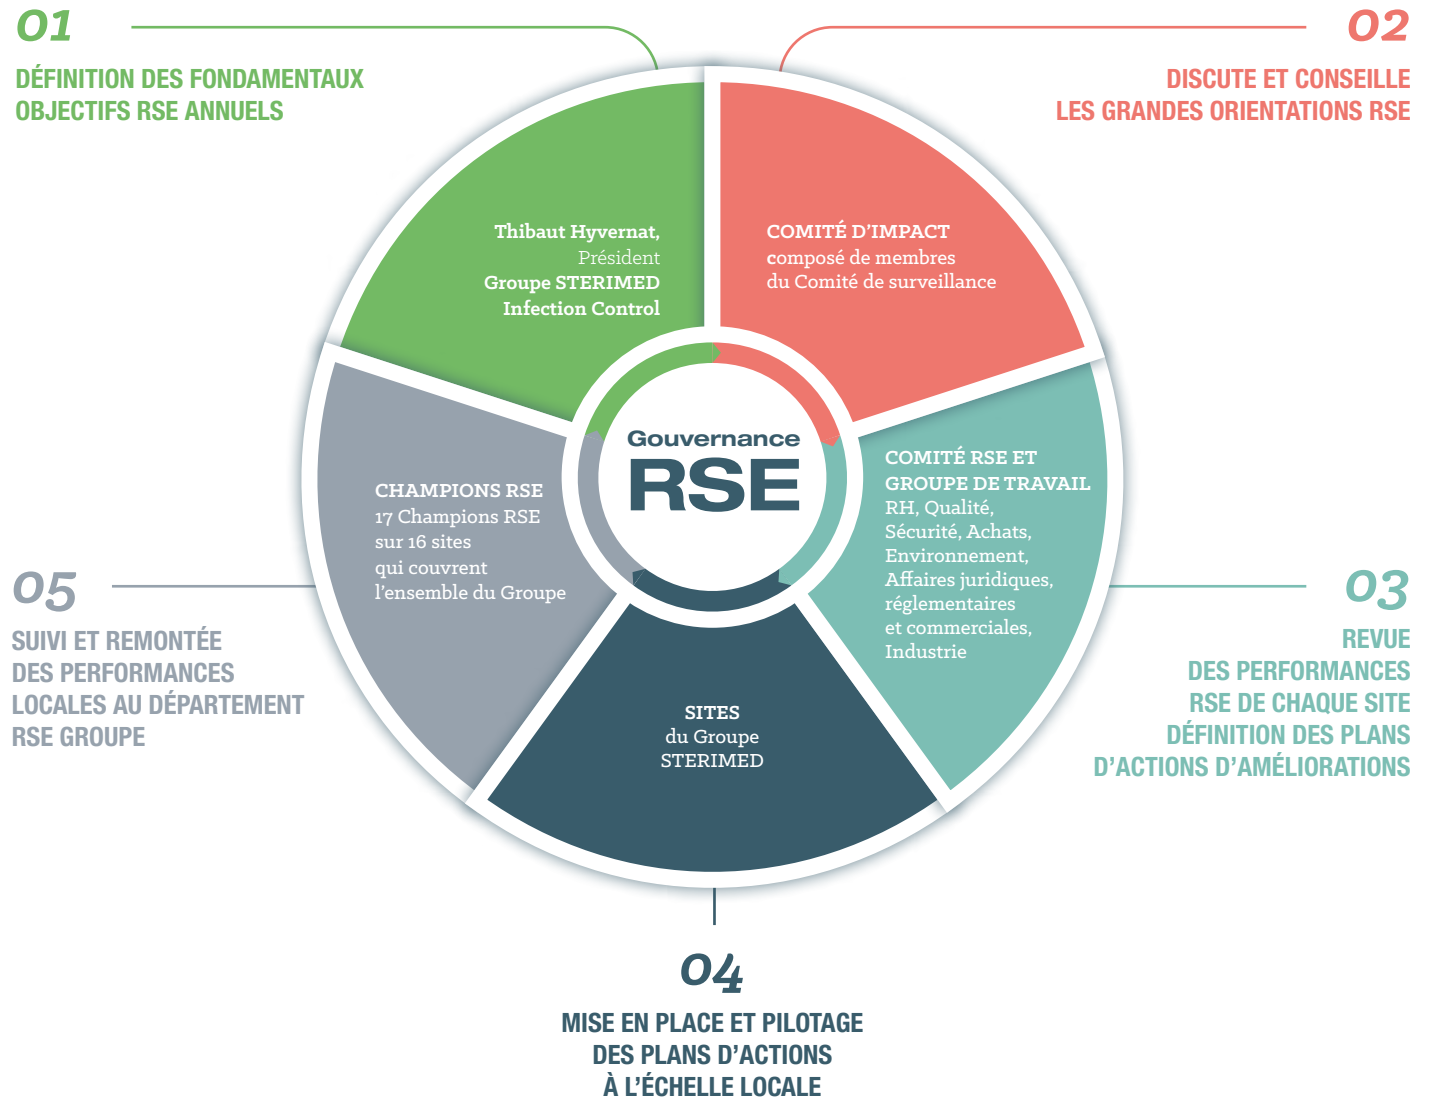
01

DÉFINITION DES FONDAMENTAUX
OBJECTIFS RSE ANNUELS

02

DISCUTE ET CONSEILLE
LES GRANDES ORIENTATIONS RSE

Thibaut Hyvernat,
Président
Groupe STERIMED
Infection Control

COMITÉ D'IMPACT
composé de membres
du Comité de surveillance

Gouvernance
RSE

COMITÉ RSE ET
GROUPE DE TRAVAIL
RH, Qualité,
Sécurité, Achats,
Environnement,
Affaires juridiques,
réglementaires
et commerciales,
Industrie

CHAMPIONS RSE
17 Champions RSE
sur 16 sites
qui couvrent
l'ensemble du Groupe

05

SUIVI ET REMONTÉE
DES PERFORMANCES
LOCALES AU DÉPARTEMENT
RSE GROUPE

03

REVUE
DES PERFORMANCES
RSE DE CHAQUE SITE
DÉFINITION DES PLANS
D'ACTIONS D'AMÉLIORATIONS

SITES
du Groupe
STERIMED

04

MISE EN PLACE ET PILOTAGE
DES PLANS D'ACTIONS
À L'ÉCHELLE LOCALE